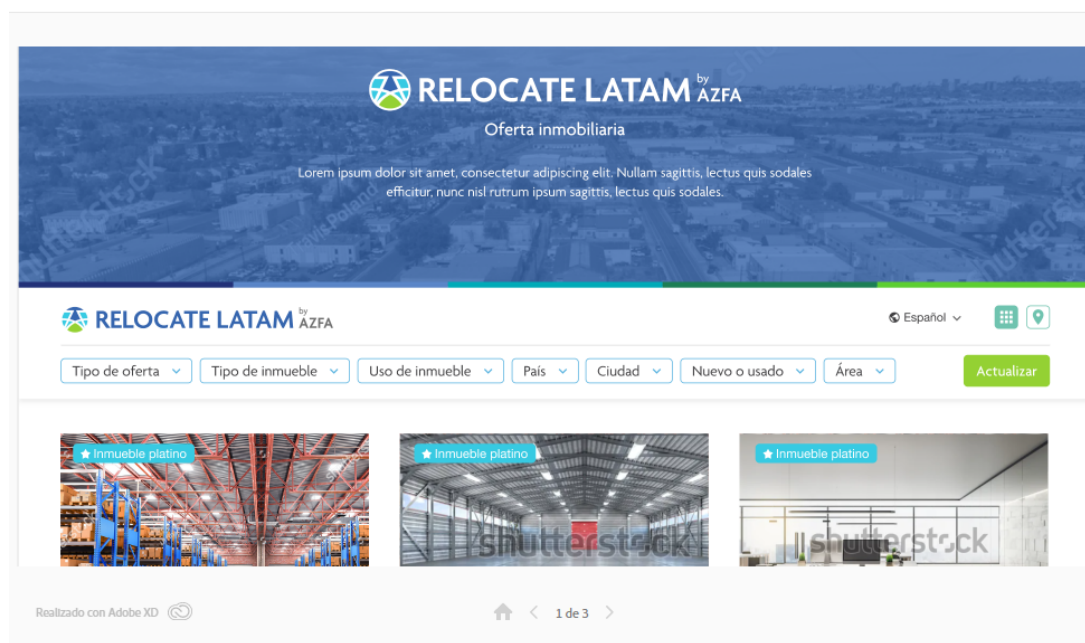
RELOCATE LATAM by AZFA

Oferta inmobiliaria

Lorem ipsum dolor sit amet, consectetur adipiscing elit. Nullam sagittis, lectus quis sodales efficitur, nunc nisl rutrum ipsum sagittis, lectus quis sodales.

RELOCATE LATAM by AZFA

Español

Tipo de oferta
Tipo de inmueble
Uso de inmueble
País
Ciudad
Nuevo o usado
Área
Actualizar

Inmueble platino

Inmueble platino

Inmueble platino

shutterstock

shutterstock

Realizado con Adobe XD

1 de 3